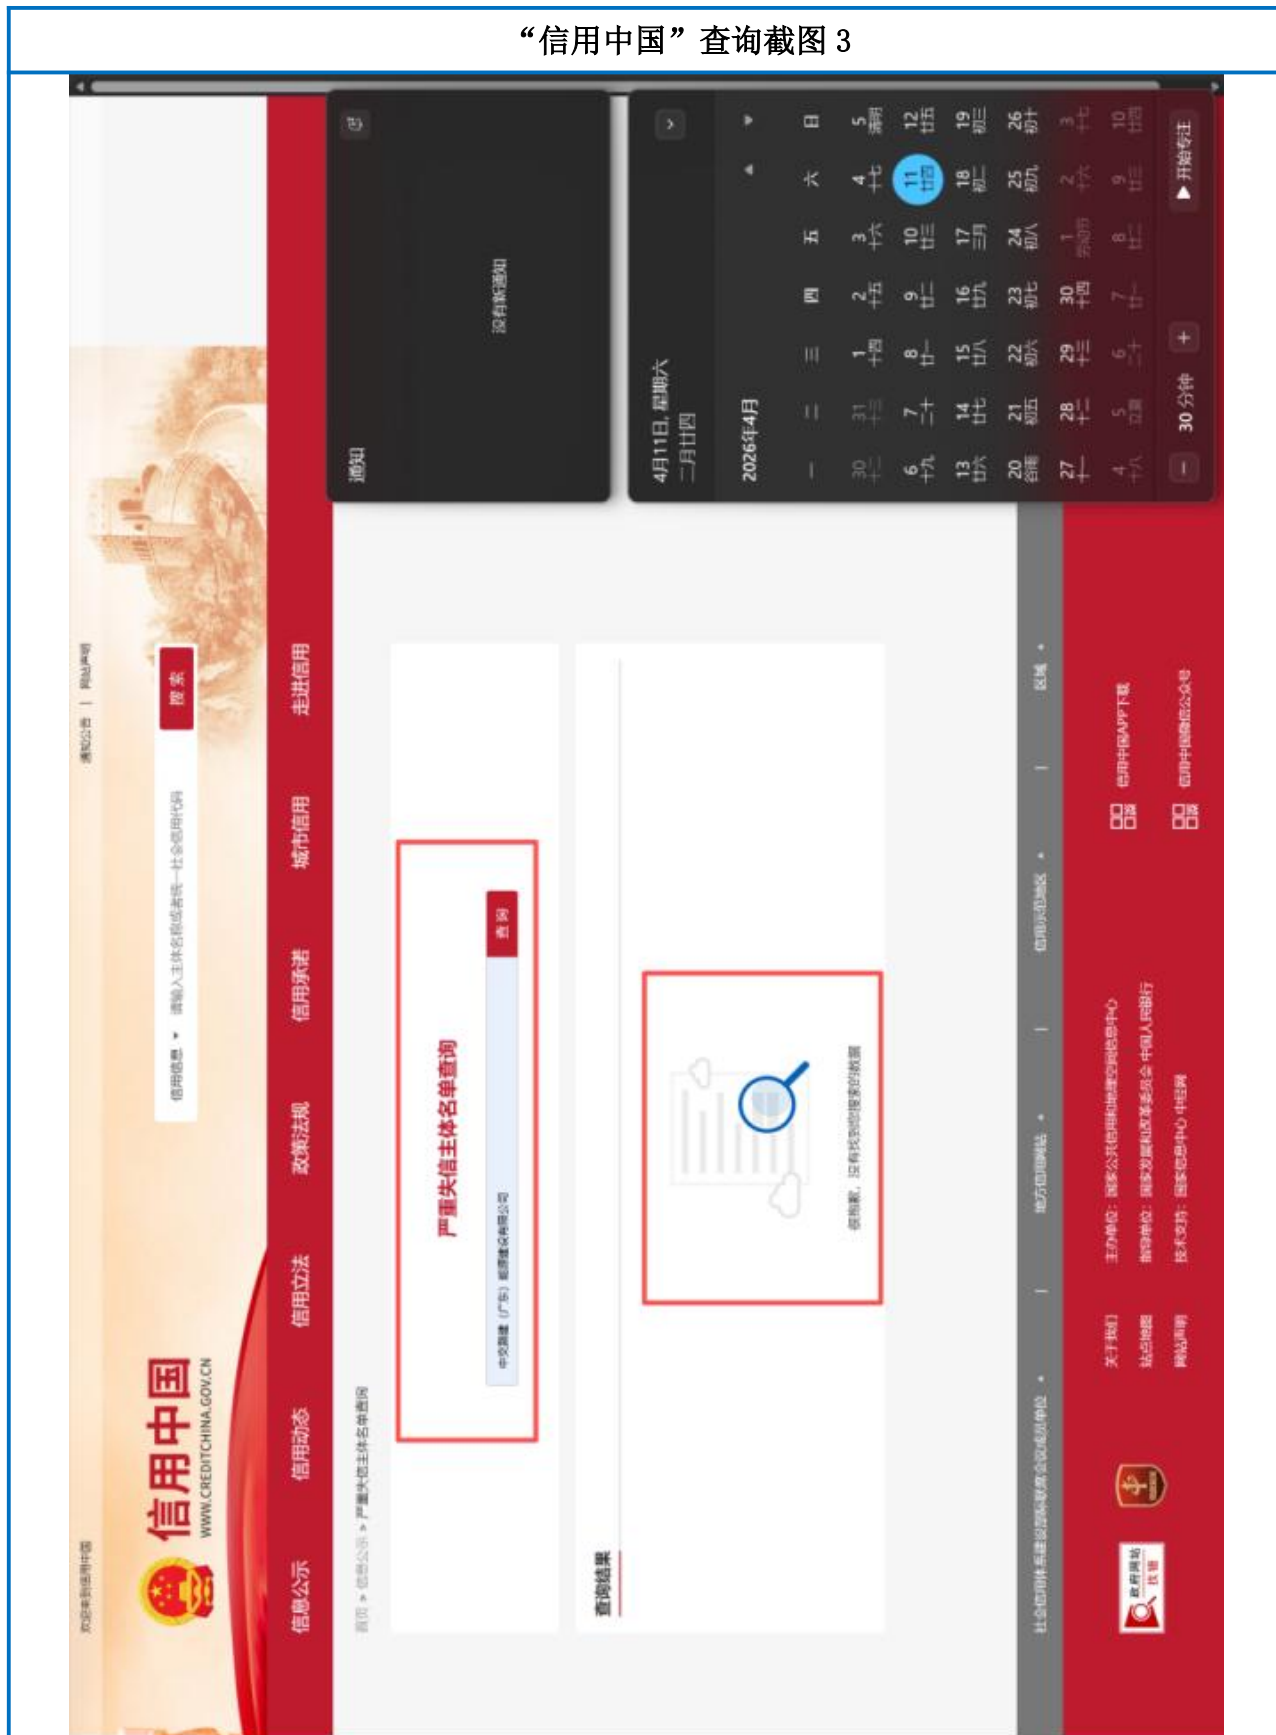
“信用中国”查询截图 3

欢迎来到信用中国

通知公告 | 网站声明

信用中国
WWW.CREDITCHINA.GOV.CN

信用信息 ▾ 请输入主体名称或者统一社会信用代码

搜索

信息公示 信用动态 信用立法 政策法规 信用承诺 城市信用 走进信用

首页 > 信息公示 > 严重失信主体名单查询

严重失信主体名单查询

中交路建（广东）能源建设有限公司

查询

查询结果

很抱歉，没有找到您搜索的数据

通知

没有新通知

4月11日, 星期六
二月廿四

2026年4月

| 一 | 二 | 三 | 四 | 五 | 六 | 日 |
|---|---|---|---|---|---|---|
| 30 十二 | 31 十三 | 1 十四 | 2 十五 | 3 十六 | 4 十七 | 5 清明 |
| 6 十九 | 7 二十 | 8 廿一 | 9 廿二 | 10 廿三 | 11 廿四 | 12 廿五 |
| 13 廿六 | 14 廿七 | 15 廿八 | 16 廿九 | 17 三月 | 18 初二 | 19 初三 |
| 20 谷雨 | 21 初五 | 22 初六 | 23 初七 | 24 初八 | 25 初九 | 26 初十 |
| 27 十一 | 28 十二 | 29 十三 | 30 十四 | 1 劳动节 | 2 十六 | 3 十七 |
| 4 十八 | 5 立夏 | 6 二十 | 7 廿一 | 8 廿二 | 9 廿三 | 10 廿四 |

－ 30 分钟 ＋ ▶ 开始专注

社会信用体系建设部际联席会议成员单位 ▾ | 地方信用网站 ▾ | 信用示范地区 ▾ | 区域 ▾

关于我们 站点地图 网站声明

主办单位：国家公共信用信息中心
指导单位：国家发展和改革委员会 中国人民银行
技术支持：国家信息中心 中经网

信用中国APP下载
信用中国微信公众号

政府网站 找错